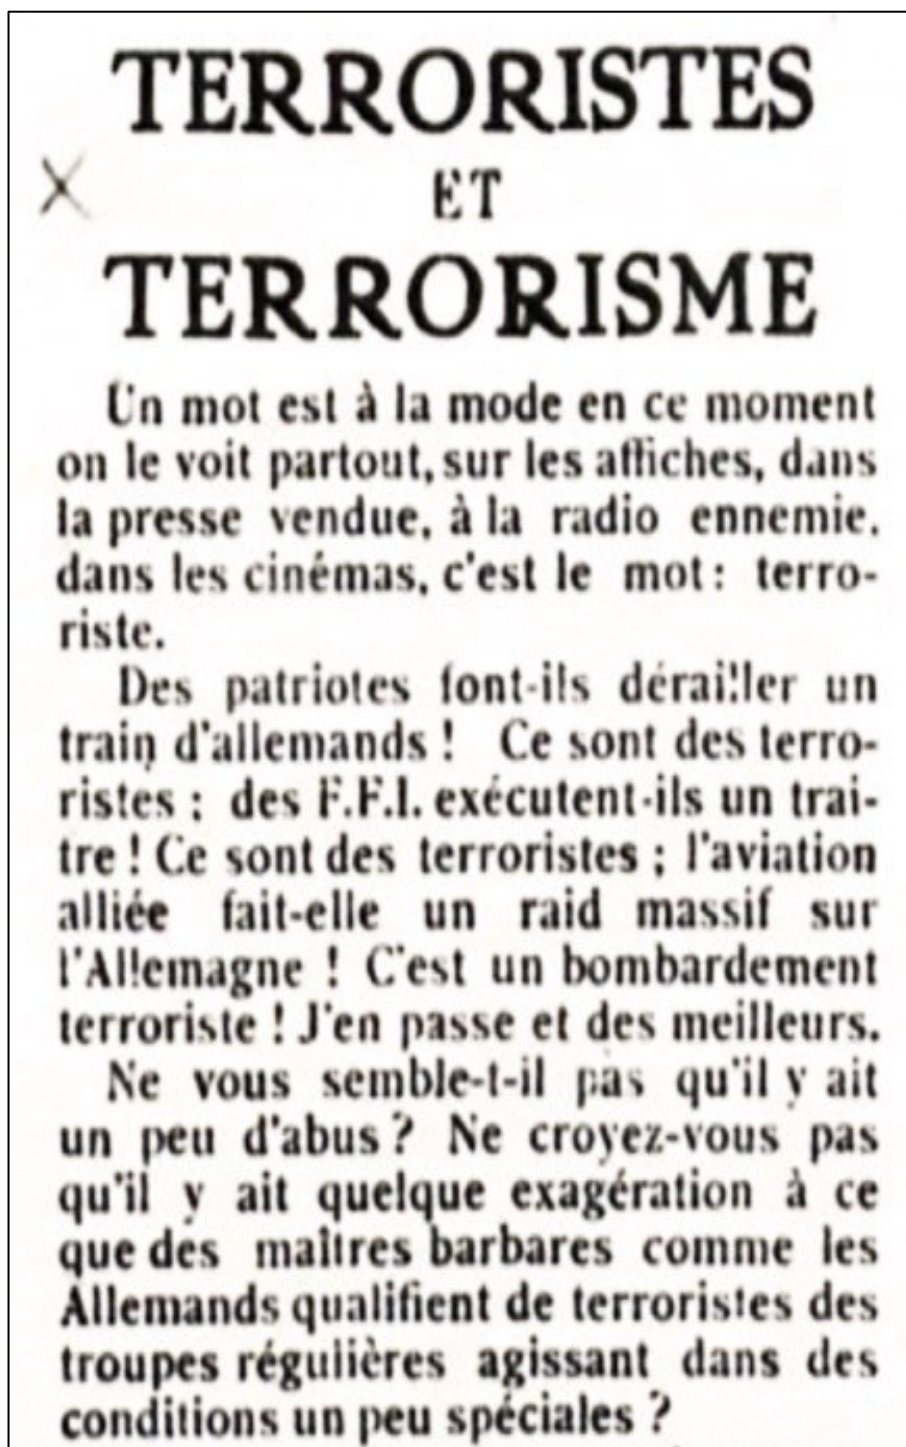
TERRORISTES
ET
TERRORISME

Un mot est à la mode en ce moment on le voit partout, sur les affiches, dans la presse vendue, à la radio ennemie, dans les cinémas, c'est le mot: terroriste.

Des patriotes font-ils dérailler un train d'allemands ! Ce sont des terroristes ; des F.F.I. exécutent-ils un traitre ! Ce sont des terroristes ; l'aviation alliée fait-elle un raid massif sur l'Allemagne ! C'est un bombardement terroriste ! J'en passe et des meilleurs.

Ne vous semble-t-il pas qu'il y ait un peu d'abus ? Ne croyez-vous pas qu'il y ait quelque exagération à ce que des maîtres barbares comme les Allemands qualifient de terroristes des troupes régulières agissant dans des conditions un peu spéciales ?